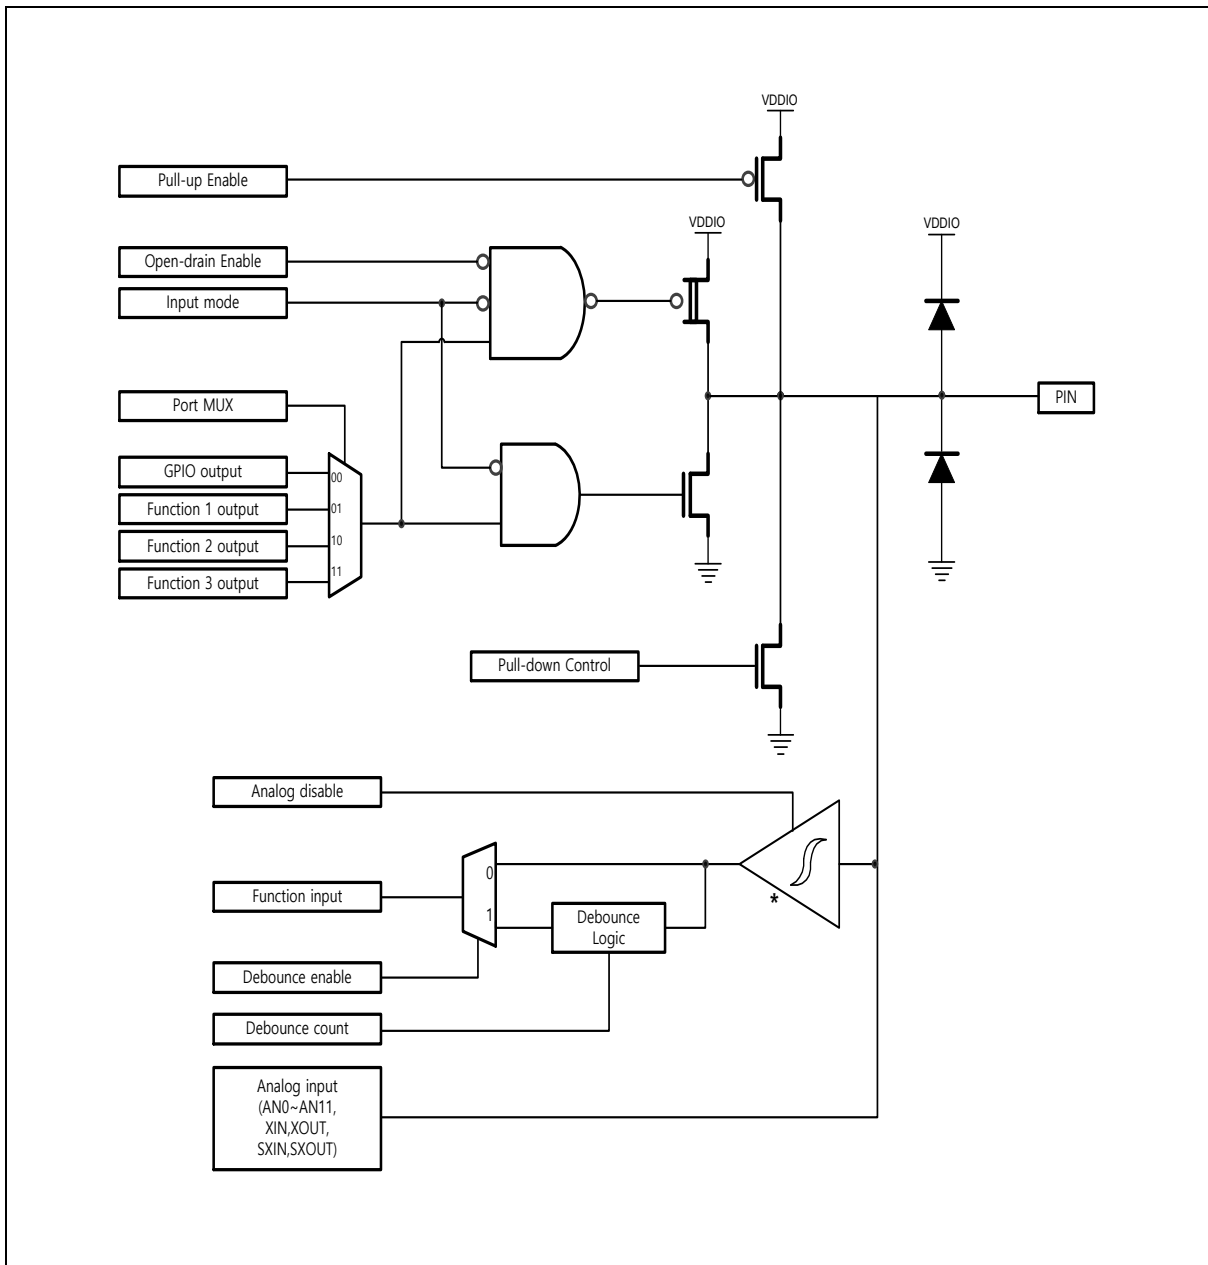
VDDIO

Pull-up Enable

VDDIO

VDDIO

Open-drain Enable

Input mode

PIN

Port MUX

GPIO output

00

Function 1 output

01

Function 2 output

10

Function 3 output

11

Pull-down Control

Analog disable

0

Function input

1

Debounce Logic

*

Debounce enable

Debounce count

Analog input (AN0~AN11, XIN,XOUT, SXIN,SXOUT)